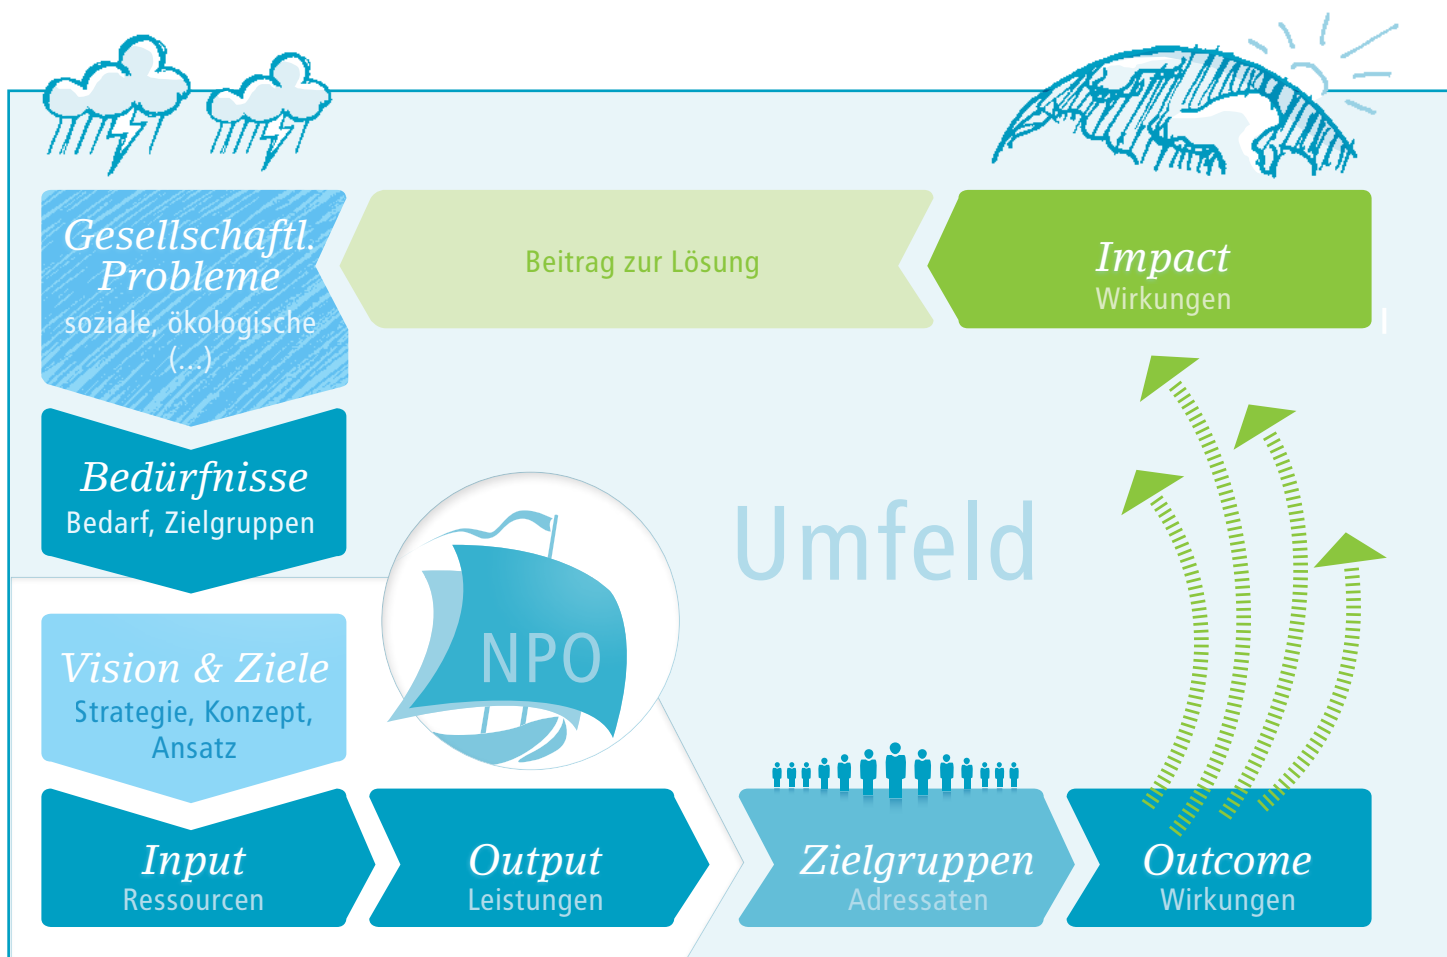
Gesellschaftl. Probleme
soziale, ökologische (...)

Beitrag zur Lösung

Impact
Wirkungen

Bedürfnisse
Bedarf, Zielgruppen

NPO

Umfeld

Vision & Ziele
Strategie, Konzept, Ansatz

Input
Ressourcen

Output
Leistungen

Zielgruppen
Adressaten

Outcome
Wirkungen